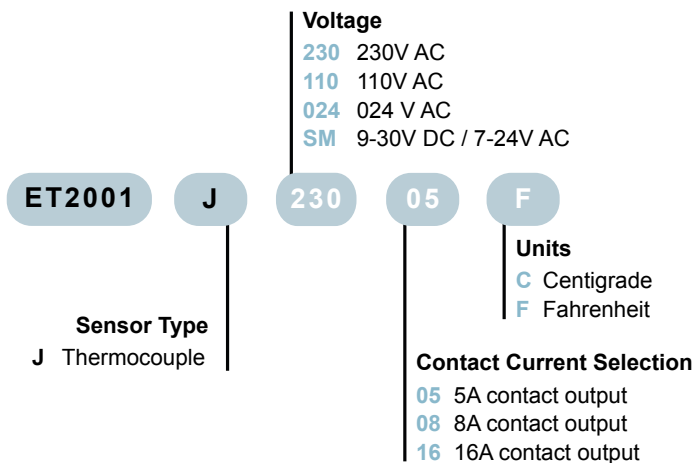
Voltage
230 230V AC
110 110V AC
024 024 V AC
SM 9-30V DC / 7-24V AC

ET2001 J 230 05 F

Units
C Centigrade
F Fahrenheit

Sensor Type
J Thermocouple

Contact Current Selection
05 5A contact output
08 8A contact output
16 16A contact output